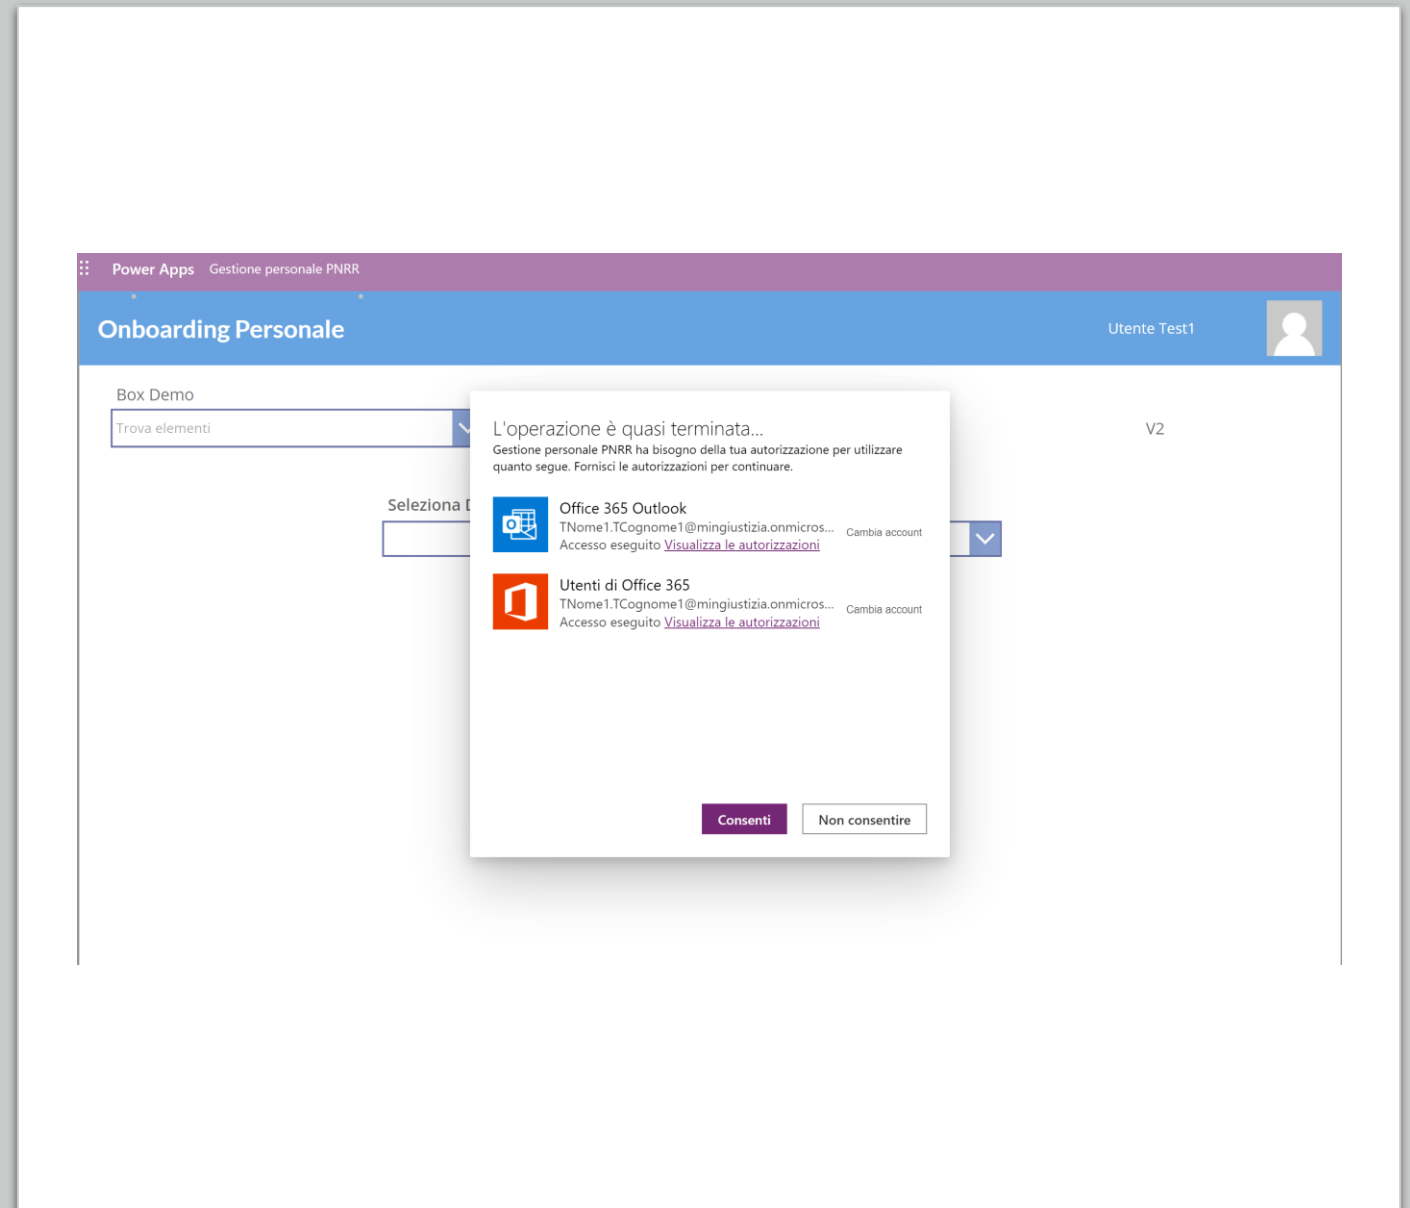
Power Apps Gestione personale PNRR

Onboarding Personale

Utente Test1

Box Demo

Trova elementi

V2

Seleziona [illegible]

L'operazione è quasi terminata...

Gestione personale PNRR ha bisogno della tua autorizzazione per utilizzare quanto segue. Fornisci le autorizzazioni per continuare.

Office 365 Outlook
TNome1.TCognome1@mingiustizia.onmicros...
Accesso eseguito Visualizza le autorizzazioni
Cambia account

Utenti di Office 365
TNome1.TCognome1@mingiustizia.onmicros...
Accesso eseguito Visualizza le autorizzazioni
Cambia account

Consenti

Non consentire